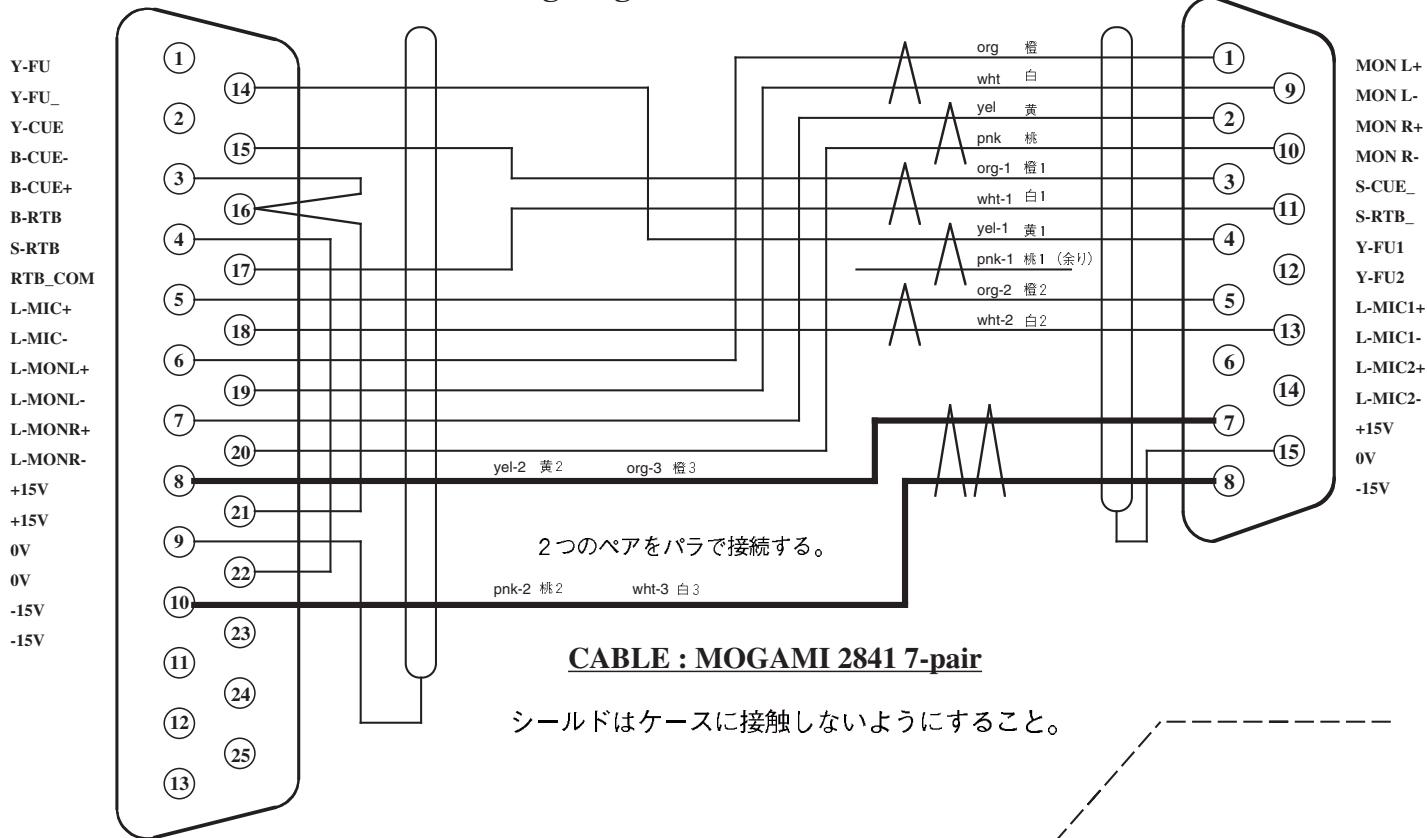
Y-FU
Y-FU_
Y-CUE
B-CUE-
B-CUE+
B-RTB
S-RTB
RTB_COM
L-MIC+
L-MIC-
L-MONL+
L-MONL-
L-MONR+
L-MONR-
+15V
+15V
0V
0V
-15V
-15V

1
14
2
15
3
16
4
17
5
18
6
19
7
20
8
21
9
22
10
23
11
24
12
25
13

org 橙
wht 白
yel 黄
pnk 桃
org-1 橙1
wht-1 白1
yel-1 黄1
pnk-1 桃1（余り）
org-2 橙2
wht-2 白2
yel-2 黄2
org-3 橙3

2つのペアをパラで接続する。

pnk-2 桃2
wht-3 白3

CABLE : MOGAMI 2841 7-pair

シールドはケースに接触しないようにすること。

1
9
2
10
3
11
4
12
5
13
6
14
7
15
8

MON L+
MON L-
MON R+
MON R-
S-CUE_
S-RTB_
Y-FU1
Y-FU2
L-MIC1+
L-MIC1-
L-MIC2+
L-MIC2-
+15V
0V
-15V